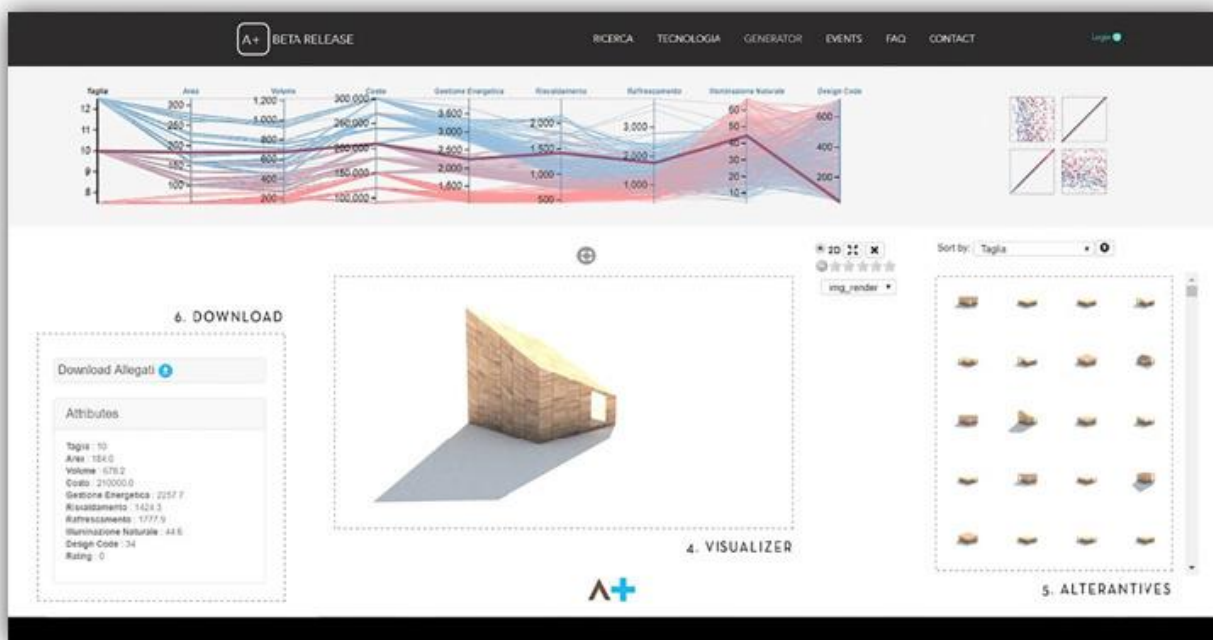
A+ BETA RELEASE

RICERCA TECNOLOGIA GENERATOR EVENTS FAQ CONTACT

Login

Taglia Area Volume Costo Gestione Energetica Riscaldamento Raffrescamento Illuminazione Naturale Design Code

12 11 10 9 8

300 250 200 150 100

1,200 1,000 800 600 400 200

300,000 250,000 200,000 150,000 100,000

3,500 3,000 2,500 2,000 1,500

2,000 1,500 1,000 500

3,000 2,000 1,000

60 50 40 30 20 10

600 400 200

2D

img_render

Sort by: Taglia

6. DOWNLOAD

Download Allegati

Attributes

Taglia : 10
Area : 184.0
Volume : 678.2
Costo : 210000.0
Gestione Energetica : 2257.7
Riscaldamento : 1424.3
Raffrescamento : 1777.9
Illuminazione Naturale : 44.6
Design Code : 34
Rating : 0

4. VISUALIZER

5. ALTERANTIVES

A+